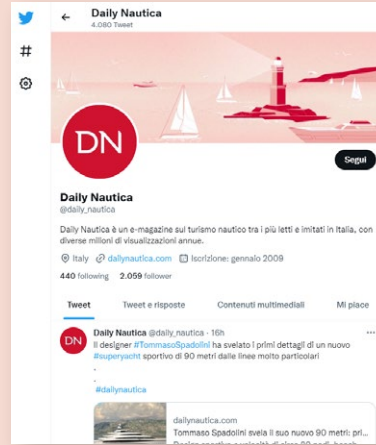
Daily Nautica
4.080 Tweet

DN

Segui

Daily Nautica
@daily_nautica

Daily Nautica è un e-magazine sul turismo nautico tra i più letti e imitati in Italia, con diverse milioni di visualizzazioni annue.

Italy dailynautica.com Iscrizione: gennaio 2009

440 following 2.059 follower

Tweet Tweet e risposte Contenuti multimediali Mi piace

DN

Daily Nautica @daily_nautica · 16h
Il designer #TommasoSpadolini ha svelato i primi dettagli di un nuovo #superyacht sportivo di 90 metri dalle linee molto particolari
.
.
#dailynautica

dailynautica.com
Tommaso Spadolini svela il suo nuovo 90 metri: pri...
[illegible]